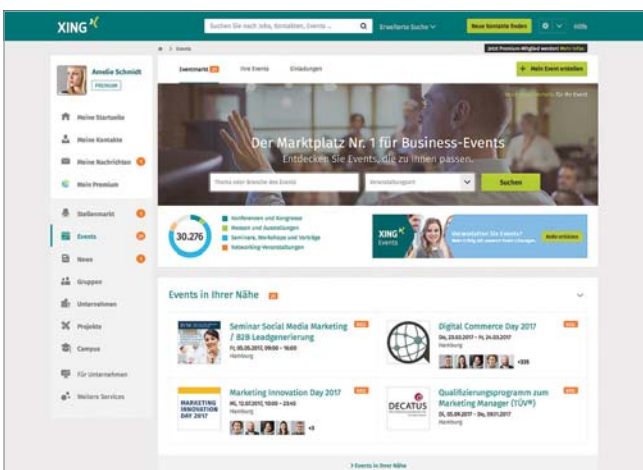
XING

Suchen Sie nach Jobs, Kontakten, Events ...

Erweiterte Suche

Neue Kontakte finden

Hilfe

Jetzt Premium-Mitglied werden! Mehr Infos

Events

Annelie Schmidt

PREMIUM

Meine Startseite

Meine Kontakte

Meine Nachrichten

Mein Premium

Stellenmarkt

Events

News

Gruppen

Unternehmen

Projekte

Campus

Für Unternehmen

Weitere Services

Eventmarkt

Ihre Events

Einladungen

+ Mein Event erstellen

Der Marktplatz Nr. 1 für Business-Events

Entdecken Sie Events, die zu Ihnen passen.

Thema oder Branche des Events

Veranstaltungsort

Suchen

30.276

Konferenzen und Kongresse

Messen und Ausstellungen

Seminare, Workshops und Vorträge

Networking-Veranstaltungen

XING Events

Veranstalten Sie Events?

Mehr erfahren

Events in Ihrer Nähe

Seminar Social Media Marketing / B2B Leadgenerierung

Fr, 05.05.2017, 09:00 – 16:00

Hamburg

Digital Commerce Day 2017

Do, 23.03.2017 – Fr, 24.03.2017

Hamburg

+335

Marketing Innovation Day 2017

Mi, 12.03.2017, 10:00 – 23:45

Hamburg

MARKETING INNOVATION DAY 2017

+3

DECATUS

Qualifizierungsprogramm zum Marketing Manager (TÜV®)

Di, 05.09.2017 – Do, 01.01.2017

Hamburg

> Events in Ihrer Nähe